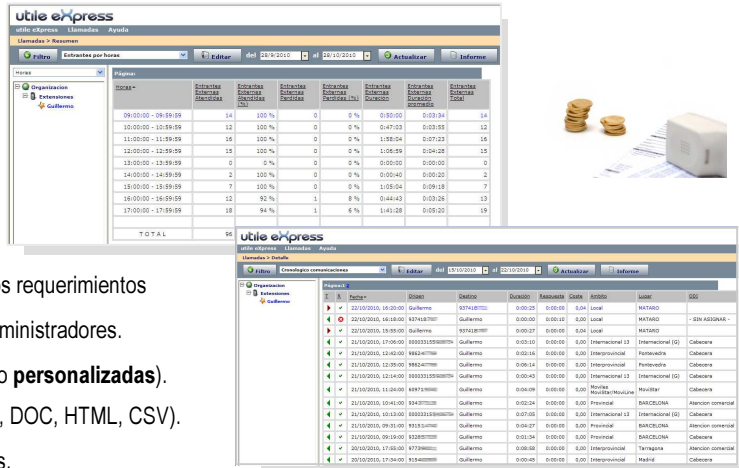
utile eXpress

utile eXpress Llamadas Ayuda

Llamadas > Resumen

Filtro Entrantes por horas Editar del 28/9/2010 al 28/10/2010 Actualizar Informe

Horas

Organizacion
Extensiones
Guillermo

Página:

| Horas | Entrantes Externas Atendidas | Entrantes Externas Atendidas (%) | Entrantes Externas Perdidas | Entrantes Externas Perdidas (%) | Entrantes Externas Duración | Entrantes Externas Duración promedio | Entrantes Externas Total |
|---|---|---|---|---|---|---|---|
| 09:00:00 - 09:59:59 | 14 | 100 % | 0 | 0 % | 0:50:00 | 0:03:34 | 14 |
| 10:00:00 - 10:59:59 | 12 | 100 % | 0 | 0 % | 0:47:03 | 0:03:55 | 12 |
| 11:00:00 - 11:59:59 | 16 | 100 % | 0 | 0 % | 1:58:04 | 0:07:23 | 16 |
| 12:00:00 - 12:59:59 | 15 | 100 % | 0 | 0 % | 1:06:59 | 0:04:28 | 15 |
| 13:00:00 - 13:59:59 | 0 | 0 % | 0 | 0 % | 0:00:00 | 0:00:00 | 0 |
| 14:00:00 - 14:59:59 | 2 | 100 % | 0 | 0 % | 0:00:40 | 0:00:20 | 2 |
| 15:00:00 - 15:59:59 | 7 | 100 % | 0 | 0 % | 1:05:04 | 0:09:18 | 7 |
| 16:00:00 - 16:59:59 | 12 | 92 % | 1 | 8 % | 0:44:43 | 0:03:26 | 13 |
| 17:00:00 - 17:59:59 | 18 | 94 % | 1 | 6 % | 1:41:28 | 0:05:20 | 19 |
| TOTAL | 96 | | | | | | |

s requerimientos
ministradores.
o personalizadas).
, DOC, HTML, CSV).
s.

utile eXpress

utile eXpress Llamadas Ayuda

Llamadas > Detalle

Filtro Cronologico comunicaciones Editar del 15/10/2010 al 22/10/2010 Actualizar Informe

Organizacion
Extensiones
Guillermo

Página: 1

| T | A | Fecha | Origen | Destino | Duracion | Respuesta | Coste | Ambito | Lugar | GDI |
|---|---|---|---|---|---|---|---|---|---|---|
| | | 22/10/2010, 16:20:00 | Guillermo | 937418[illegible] | 0:00:25 | 0:00:00 | 0,04 | Local | MATARO | |
| | | 22/10/2010, 16:18:00 | 937418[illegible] | Guillermo | 0:00:00 | 0:00:10 | 0,00 | Local | MATARO | - SIN ASIGNAR - |
| | | 22/10/2010, 15:55:00 | Guillermo | 937418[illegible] | 0:00:27 | 0:00:00 | 0,04 | Local | MATARO | |
| | | 21/10/2010, 17:06:00 | 00003315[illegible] | Guillermo | 0:03:10 | 0:00:00 | 0,00 | Internacional 13 | Internacional (G) | Cabecera |
| | | 21/10/2010, 12:42:00 | 98624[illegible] | Guillermo | 0:02:16 | 0:00:00 | 0,00 | Interprovincial | Pontevedra | Cabecera |
| | | 21/10/2010, 12:35:00 | 98624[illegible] | Guillermo | 0:06:14 | 0:00:00 | 0,00 | Interprovincial | Pontevedra | Cabecera |
| | | 21/10/2010, 12:14:00 | 00003315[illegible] | Guillermo | 0:00:43 | 0:00:00 | 0,00 | Internacional 13 | Internacional (G) | Cabecera |
| | | 21/10/2010, 11:24:00 | 60971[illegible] | Guillermo | 0:04:09 | 0:00:00 | 0,00 | Moviles Movilstar/MovLine | Movilstar | Cabecera |
| | | 21/10/2010, 10:41:00 | 9343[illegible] | Guillermo | 0:02:24 | 0:00:00 | 0,00 | Provincial | BARCELONA | Atencion comercial |
| | | 21/10/2010, 10:13:00 | 00003315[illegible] | Guillermo | 0:07:05 | 0:00:00 | 0,00 | Internacional 13 | Internacional (G) | Cabecera |
| | | 21/10/2010, 09:31:00 | 9315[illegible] | Guillermo | 0:04:27 | 0:00:00 | 0,00 | Provincial | BARCELONA | Atencion comercial |
| | | 21/10/2010, 09:19:00 | 9328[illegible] | Guillermo | 0:01:34 | 0:00:00 | 0,00 | Provincial | BARCELONA | Atencion comercial |
| | | 20/10/2010, 17:55:00 | 9772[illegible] | Guillermo | 0:08:08 | 0:00:00 | 0,00 | Interprovincial | Tarragona | Atencion comercial |
| | | 20/10/2010, 17:34:00 | 9154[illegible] | Guillermo | 0:03:03 | 0:00:00 | 0,00 | Interprovincial | Madrid | Cabecera |